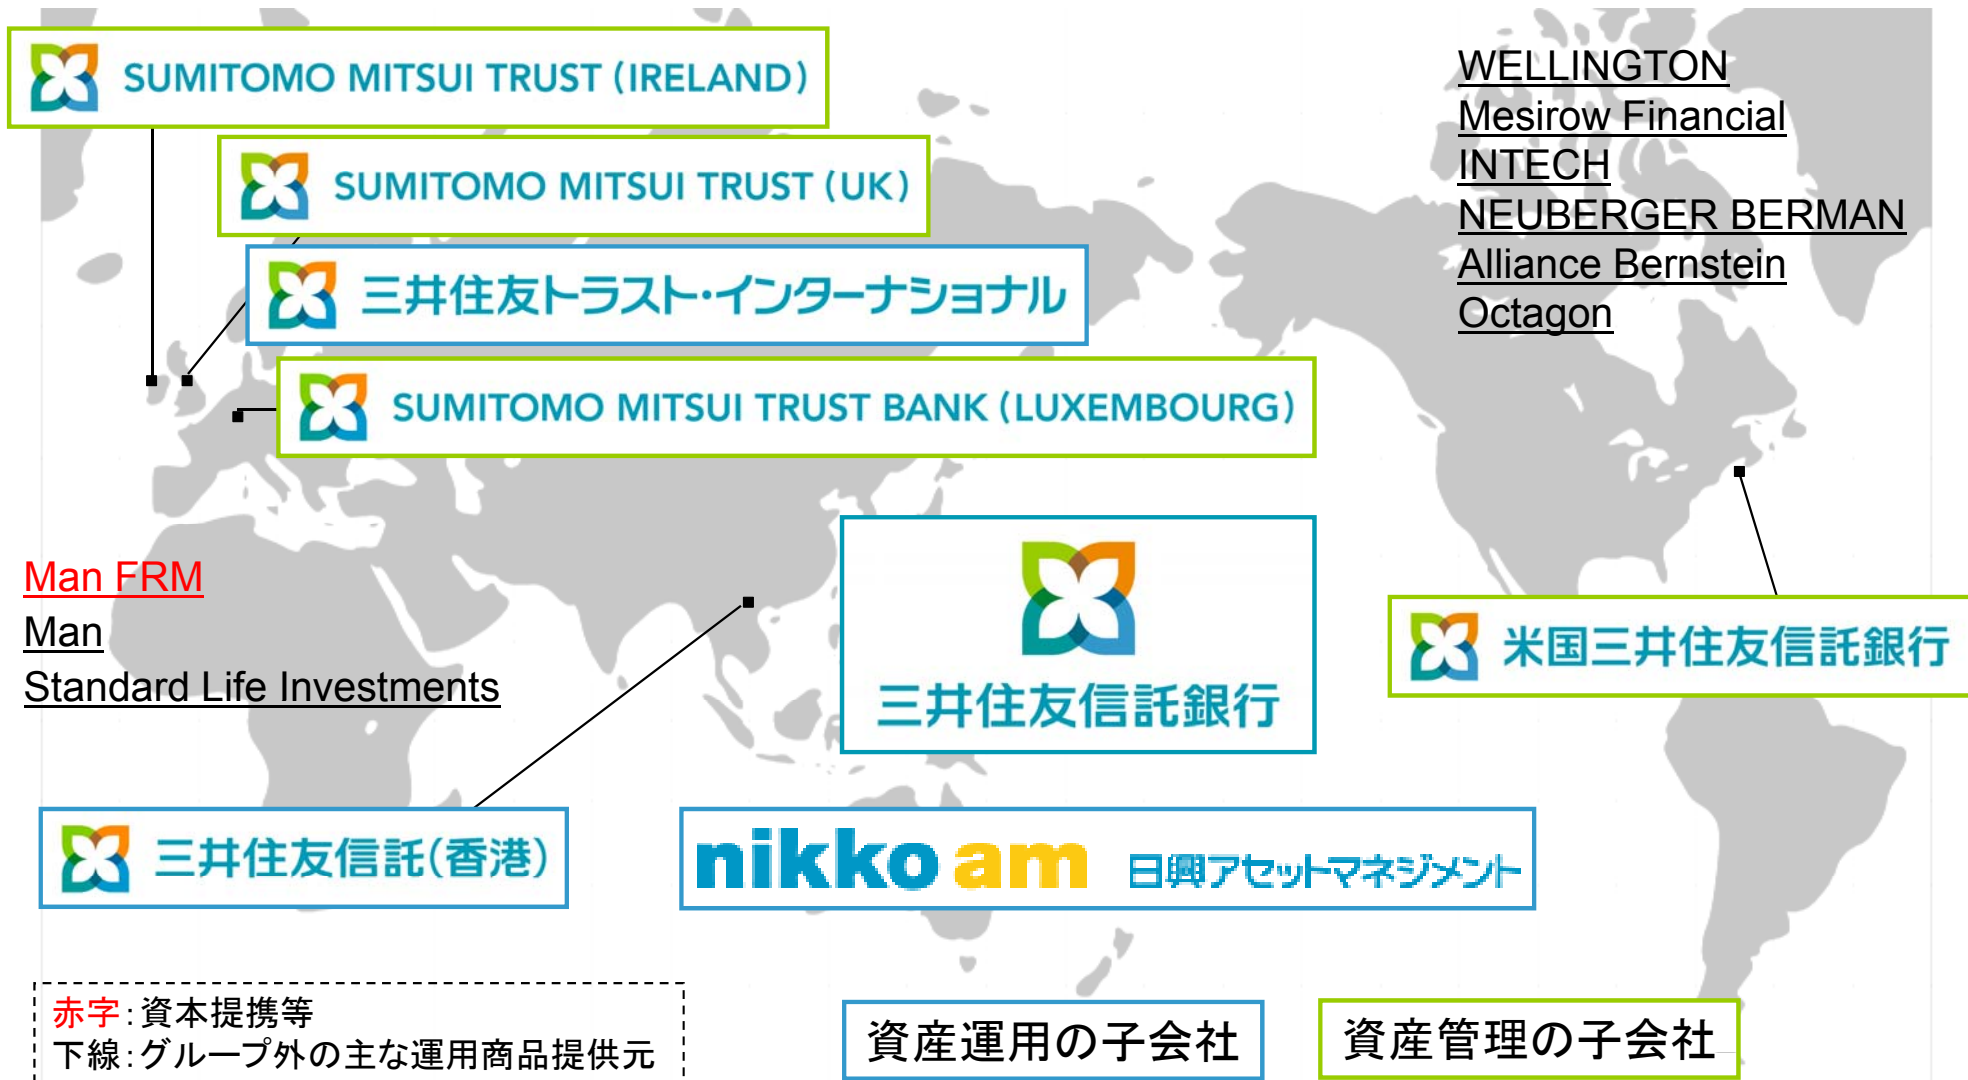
SUMITOMO MITSUI TRUST (IRELAND)

SUMITOMO MITSUI TRUST (UK)

三井住友トラスト・インターナショナル

SUMITOMO MITSUI TRUST BANK (LUXEMBOURG)

WELLINGTON
Mesirow Financial
INTECH
NEUBERGER BERMAN
Alliance Bernstein
Octagon

Man FRM
Man
Standard Life Investments

三井住友信託銀行

米国三井住友信託銀行

三井住友信託(香港)

nikko am 日興アセットマネジメント

赤字:資本提携等
下線:グループ外の主な運用商品提供元

資産運用の子会社

資産管理の子会社